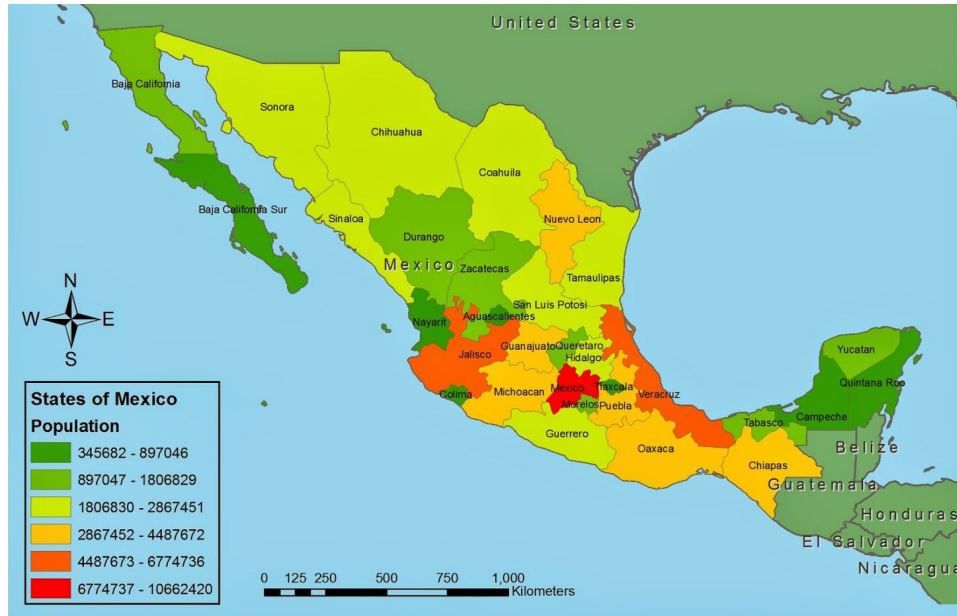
United States

Baja California
Sonora
Chihuahua
Coahuila
Baja California Sur
Sinaloa
Durango
Nuevo Leon
Mexico
Zacatecas
Tamaulipas
San Luis Potosi
Nayarit
Aguascalientes
Jalisco
Guanajuato
Queretaro
Hidalgo
Yucatan
Quintana Roo
Colima
Michoacan
Mexico
Tlaxcala
Morelos
Puebla
Veracruz
Campeche
Tabasco
Guerrero
Oaxaca
Chiapas
Belize
Guatemala
Honduras
El Salvador
Nicaragua

N
W
E
S

States of Mexico
Population
345682 - 897046
897047 - 1806829
1806830 - 2867451
2867452 - 4487672
4487673 - 6774736
6774737 - 10662420

0 125 250 500 750 1,000
Kilometers